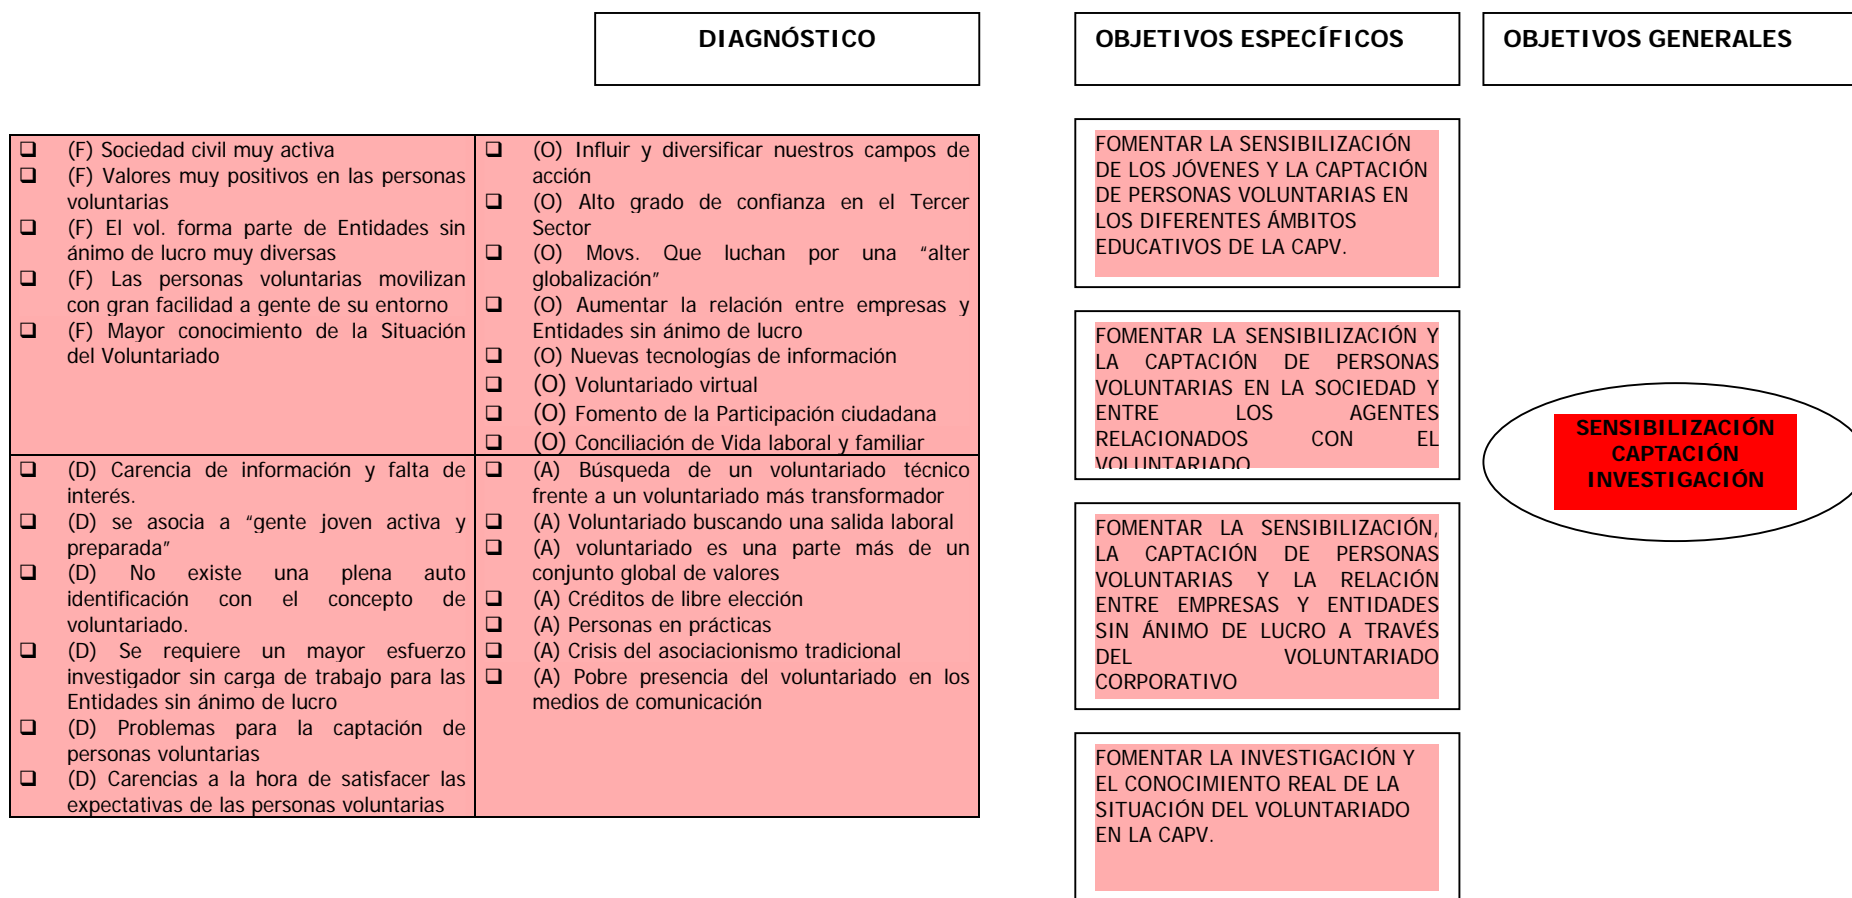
DIAGNÓSTICO

OBJETIVOS ESPECÍFICOS

OBJETIVOS GENERALES

❑ (F) Sociedad civil muy activa
❑ (F) Valores muy positivos en las personas voluntarias
❑ (F) El vol. forma parte de Entidades sin ánimo de lucro muy diversas
❑ (F) Las personas voluntarias movilizan con gran facilidad a gente de su entorno
❑ (F) Mayor conocimiento de la Situación del Voluntariado

❑ (O) Influir y diversificar nuestros campos de acción
❑ (O) Alto grado de confianza en el Tercer Sector
❑ (O) Movs. Que luchan por una "alter globalización"
❑ (O) Aumentar la relación entre empresas y Entidades sin ánimo de lucro
❑ (O) Nuevas tecnologías de información
❑ (O) Voluntariado virtual
❑ (O) Fomento de la Participación ciudadana
❑ (O) Conciliación de Vida laboral y familiar

❑ (D) Carencia de información y falta de interés.
❑ (D) se asocia a "gente joven activa y preparada"
❑ (D) No existe una plena auto identificación con el concepto de voluntariado.
❑ (D) Se requiere un mayor esfuerzo investigador sin carga de trabajo para las Entidades sin ánimo de lucro
❑ (D) Problemas para la captación de personas voluntarias
❑ (D) Carencias a la hora de satisfacer las expectativas de las personas voluntarias

❑ (A) Búsqueda de un voluntariado técnico frente a un voluntariado más transformador
❑ (A) Voluntariado buscando una salida laboral
❑ (A) voluntariado es una parte más de un conjunto global de valores
❑ (A) Créditos de libre elección
❑ (A) Personas en prácticas
❑ (A) Crisis del asociacionismo tradicional
❑ (A) Pobre presencia del voluntariado en los medios de comunicación

FOMENTAR LA SENSIBILIZACIÓN DE LOS JÓVENES Y LA CAPTACIÓN DE PERSONAS VOLUNTARIAS EN LOS DIFERENTES ÁMBITOS EDUCATIVOS DE LA CAPV.

FOMENTAR LA SENSIBILIZACIÓN Y LA CAPTACIÓN DE PERSONAS VOLUNTARIAS EN LA SOCIEDAD Y ENTRE LOS AGENTES RELACIONADOS CON EL VOLUNTARIADO

FOMENTAR LA SENSIBILIZACIÓN, LA CAPTACIÓN DE PERSONAS VOLUNTARIAS Y LA RELACIÓN ENTRE EMPRESAS Y ENTIDADES SIN ÁNIMO DE LUCRO A TRAVÉS DEL VOLUNTARIADO CORPORATIVO

FOMENTAR LA INVESTIGACIÓN Y EL CONOCIMIENTO REAL DE LA SITUACIÓN DEL VOLUNTARIADO EN LA CAPV.

SENSIBILIZACIÓN
CAPTACIÓN
INVESTIGACIÓN